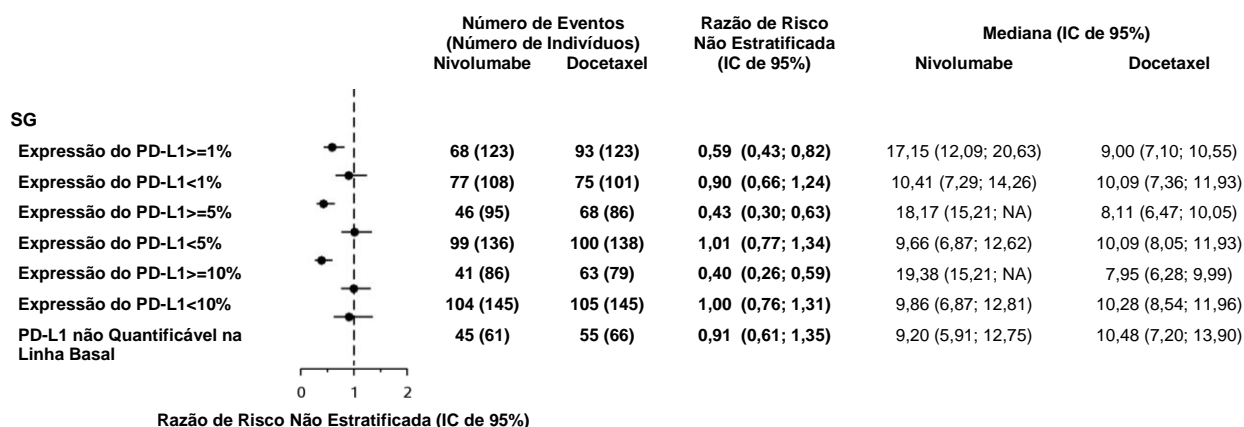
| | Número de Eventos (Número de Indivíduos) Nivolumabe | Docetaxel | Razão de Risco Não Estratificada (IC de 95%) | Mediana (IC de 95%) Nivolumabe | Docetaxel |
|---|---|---|---|---|---|
| SG | | | | | |
| Expressão do PD-L1>=1% | 68 (123) | 93 (123) | 0,59 (0,43; 0,82) | 17,15 (12,09; 20,63) | 9,00 (7,10; 10,55) |
| Expressão do PD-L1<1% | 77 (108) | 75 (101) | 0,90 (0,66; 1,24) | 10,41 (7,29; 14,26) | 10,09 (7,36; 11,93) |
| Expressão do PD-L1>=5% | 46 (95) | 68 (86) | 0,43 (0,30; 0,63) | 18,17 (15,21; NA) | 8,11 (6,47; 10,05) |
| Expressão do PD-L1<5% | 99 (136) | 100 (138) | 1,01 (0,77; 1,34) | 9,66 (6,87; 12,62) | 10,09 (8,05; 11,93) |
| Expressão do PD-L1>=10% | 41 (86) | 63 (79) | 0,40 (0,26; 0,59) | 19,38 (15,21; NA) | 7,95 (6,28; 9,99) |
| Expressão do PD-L1<10% | 104 (145) | 105 (145) | 1,00 (0,76; 1,31) | 9,86 (6,87; 12,81) | 10,28 (8,54; 11,96) |
| PD-L1 não Quantificável na Linha Basal | 45 (61) | 55 (66) | 0,91 (0,61; 1,35) | 9,20 (5,91; 12,75) | 10,48 (7,20; 13,90) |

0 1 2

Razão de Risco Não Estratificada (IC de 95%)